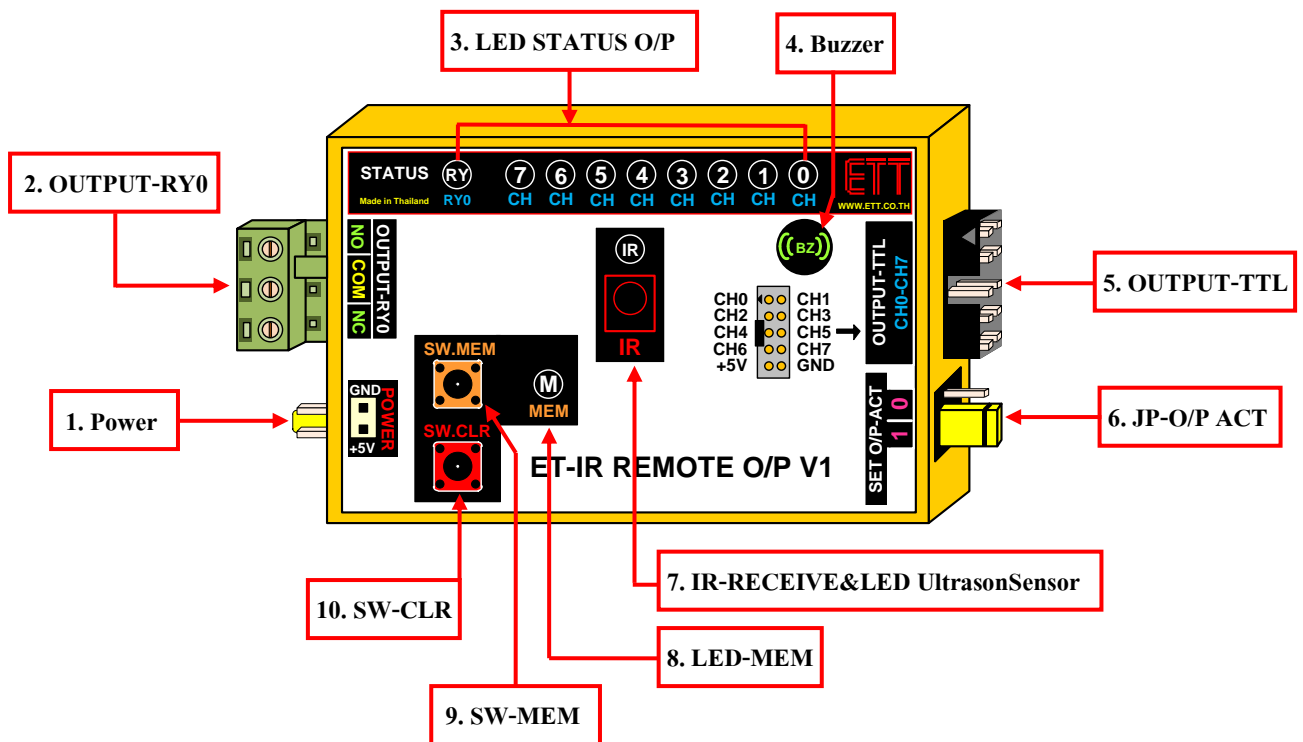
3. LED STATUS O/P

4. Buzzer

2. OUTPUT-RY0

STATUS
Made in Thailand
RY
RY0
7 CH
6 CH
5 CH
4 CH
3 CH
2 CH
1 CH
0 CH
ETT
WWW.ETT.CO.TH

NO
COM
NC
OUTPUT-RY0

IR
IR

BZ

OUTPUT-TTL
CH0-CH7

5. OUTPUT-TTL

CH0 CH1
CH2 CH3
CH4 CH5
CH6 CH7
+5V GND

1. Power

GND
POWER
+5V

SW.MEM
M
MEM
SW.CLR

SET O/P-ACT
1 0

6. JP-O/P ACT

ET-IR REMOTE O/P V1

7. IR-RECEIVE&LED UltrasonSensor

10. SW-CLR

8. LED-MEM

9. SW-MEM